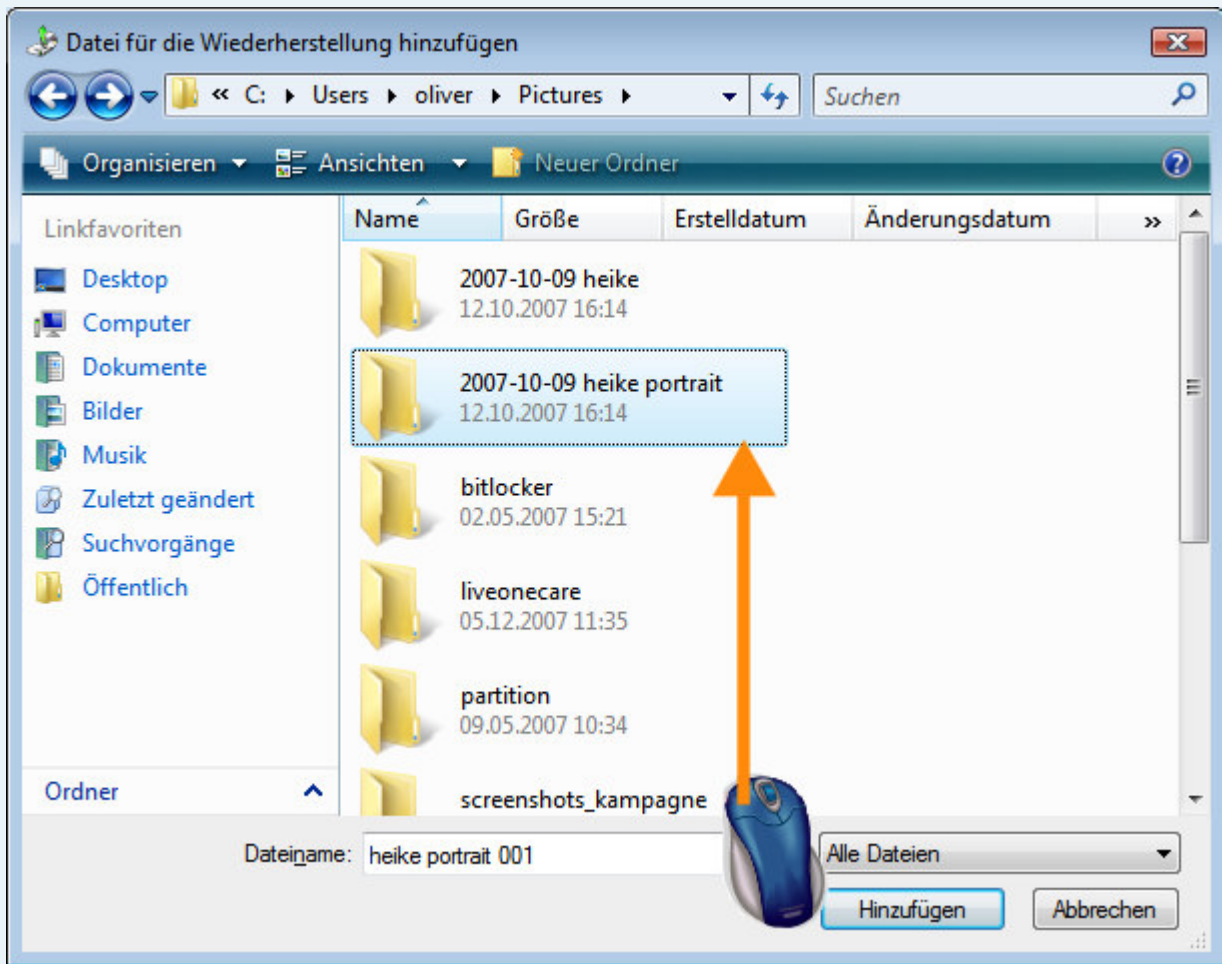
Datei für die Wiederherstellung hinzufügen

« C: ▸ Users ▸ oliver ▸ Pictures ▸

Suchen

Organisieren ▾ Ansichten ▾ Neuer Ordner

Linkfavoriten

Desktop
Computer
Dokumente
Bilder
Musik
Zuletzt geändert
Suchvorgänge
Öffentlich

Ordner

| Name | Größe | Erstelldatum | Änderungsdatum | » |
|---|---|---|---|---|

2007-10-09 heike
12.10.2007 16:14

2007-10-09 heike portrait
12.10.2007 16:14

bitlocker
02.05.2007 15:21

liveonecare
05.12.2007 11:35

partition
09.05.2007 10:34

screenshots_kampagne

Dateiname: heike portrait 001

Alle Dateien

Hinzufügen

Abbrechen